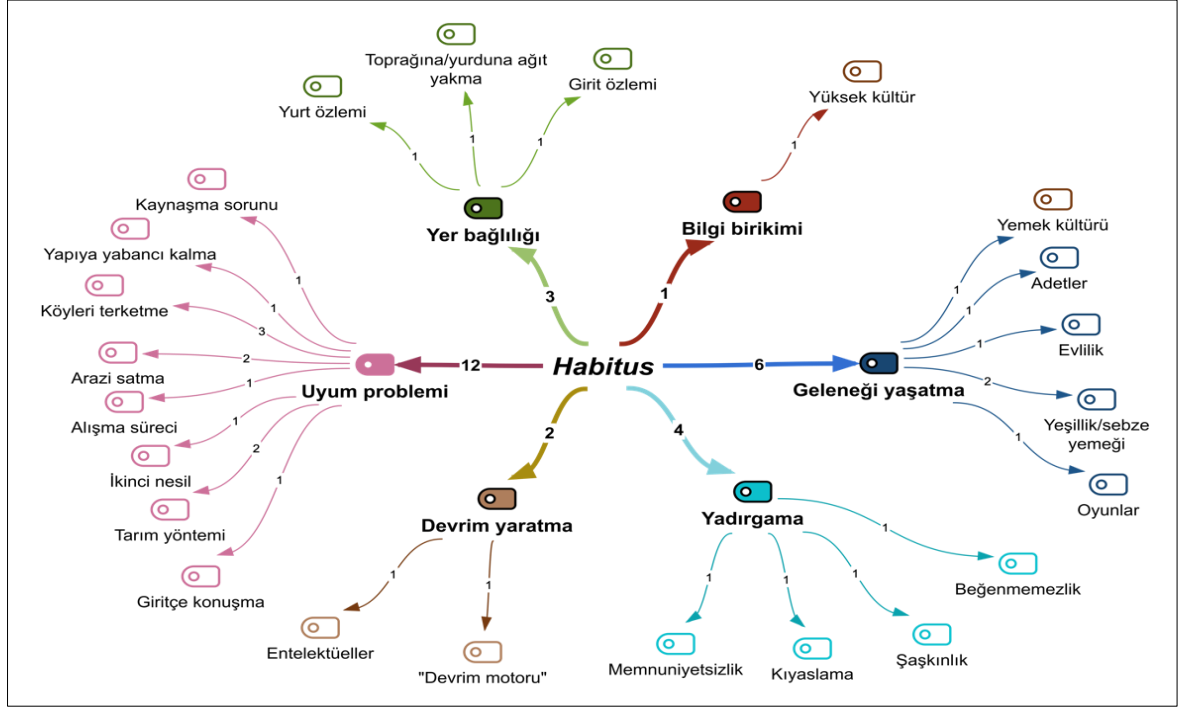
Toprağına/yurduna ağıt yakma

Girit özlemi

Yurt özlemi

1

1

1

Yüksek kültür

1

Kaynaşma sorunu

Yer bağlılığı

Bilgi birikimi

Yapıya yabancı kalma

1

Yemek kültürü

1

Adetler

Köyleri terketme

3

3

1

1

1

Evlilik

2

Arazi satma

12

Habitus

6

1

Uyum problemi

Geleneği yaşatma

Alışma süreci

1

2

2

Yeşillik/sebze yemeği

1

4

İkinci nesil

1

Oyunlar

Devrim yaratma

Yadırgama

Tarım yöntemi

1

Beğenmemezlik

1

1

1

1

1

Giritçe konuşma

Entelektüeller

Memnuniyetsizlik

Kıyaslama

Şaşkınlık

"Devrim motoru"